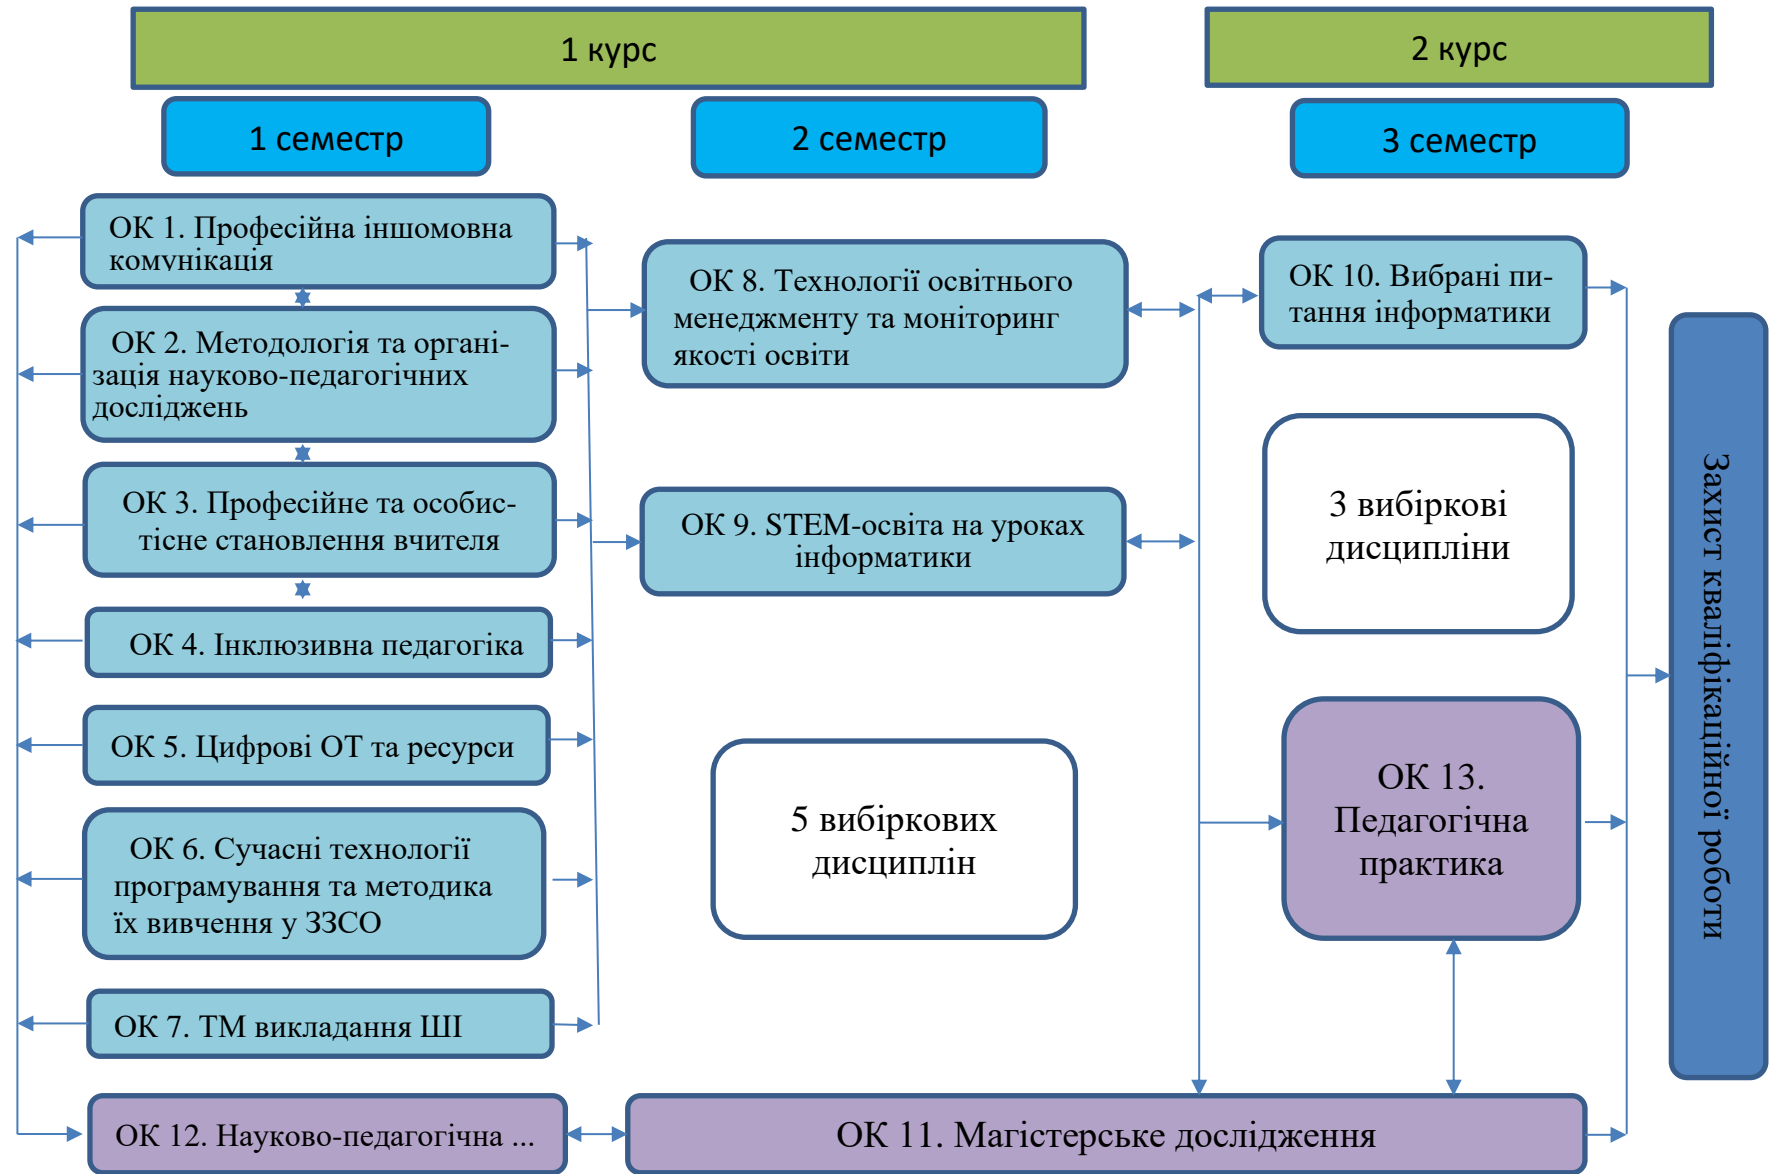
1 курс

2 курс

1 семестр

2 семестр

3 семестр

ОК 1. Професійна іншомовна комунікація

ОК 2. Методологія та організація науково-педагогічних досліджень

ОК 3. Професійне та особистісне становлення вчителя

ОК 4. Інклюзивна педагогіка

ОК 5. Цифрові ОТ та ресурси

ОК 6. Сучасні технології програмування та методика їх вивчення у ЗЗСО

ОК 7. ТМ викладання ШІ

ОК 8. Технології освітнього менеджменту та моніторинг якості освіти

ОК 9. STEM-освіта на уроках інформатики

5 вибіркових дисциплін

ОК 10. Вибрані питання інформатики

3 вибіркові дисципліни

ОК 13. Педагогічна практика

Захист кваліфікаційної роботи

ОК 12. Науково-педагогічна ...

ОК 11. Магістерське дослідження